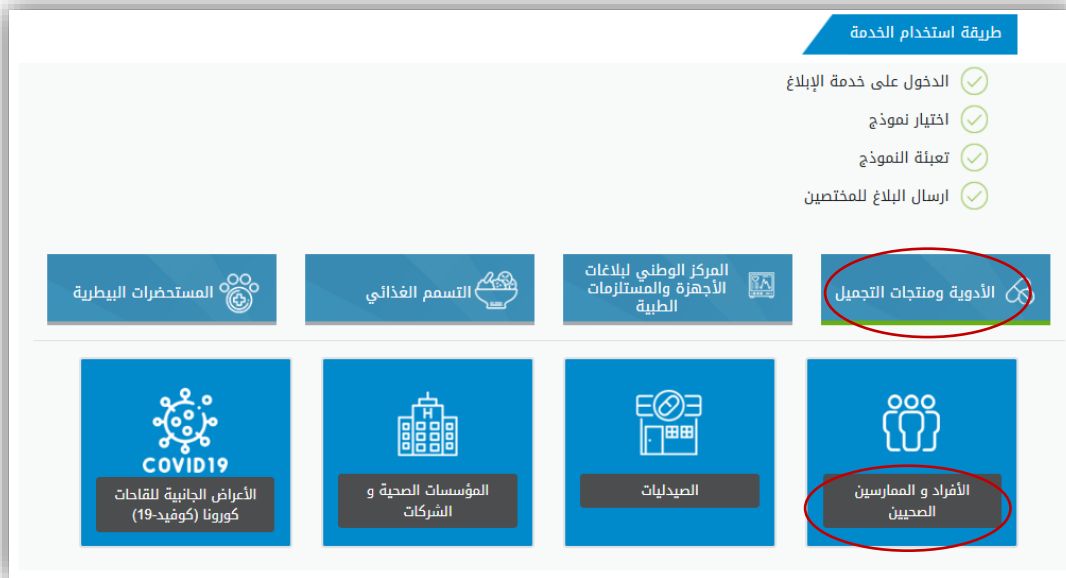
طريقة استخدام الخدمة

الدخول على خدمة الإبلاغ

اختيار نموذج

تعبئة النموذج

ارسال البلاغ للمختصين

الأدوية ومنتجات التجميل

المركز الوطني لبلاغات الأجهزة والمستلزمات الطبية

التسمم الغذائي

المستحضرات البيطرية

الأفراد و الممارسين الصحيين

الصيدليات

H

المؤسسات الصحية و الشركات

COVID19

الأعراض الجانبية للقاحات كورونا (كوفيد-19)